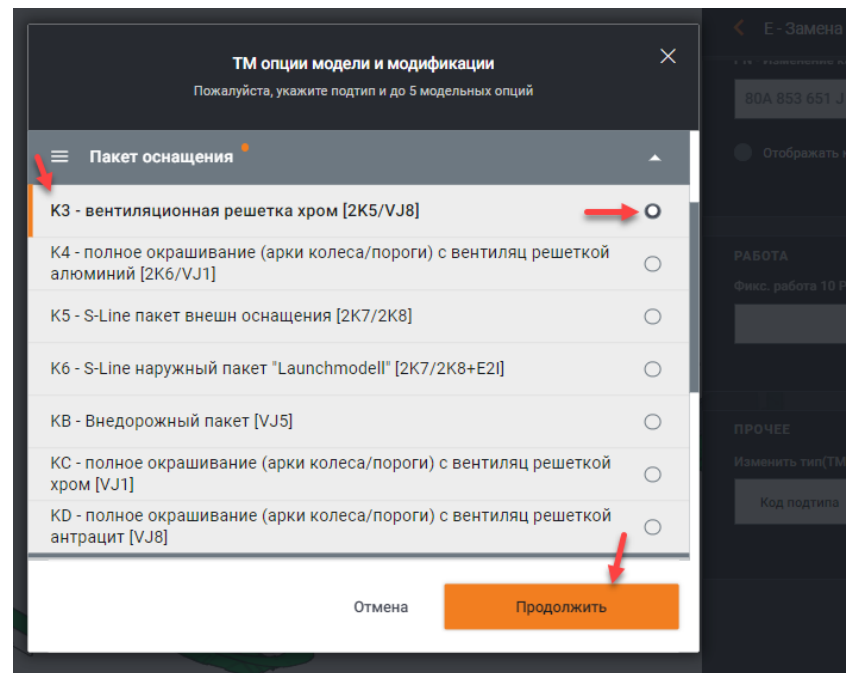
ТМ опции модели и модификации
Пожалуйста, укажите подтип и до 5 модельных опций

Пакет оснащения

K3 - вентиляционная решетка хром [2K5/VJ8]

K4 - полное окрашивание (арки колеса/пороги) с вентиляц решеткой алюминий [2K6/VJ1]

K5 - S-Line пакет внешн оснащения [2K7/2K8]

K6 - S-Line наружный пакет "Launchmodell" [2K7/2K8+E2I]

KB - Внедорожный пакет [VJ5]

KC - полное окрашивание (арки колеса/пороги) с вентиляц решеткой хром [VJ1]

KD - полное окрашивание (арки колеса/пороги) с вентиляц решеткой антрацит [VJ8]

Отмена
Продолжить

E - Замена
80A 853 651 J
Отображать
РАБОТА
Фикс. работа 10 Р
ПРОЧЕЕ
Изменить тип(ТМ
Код подтипа